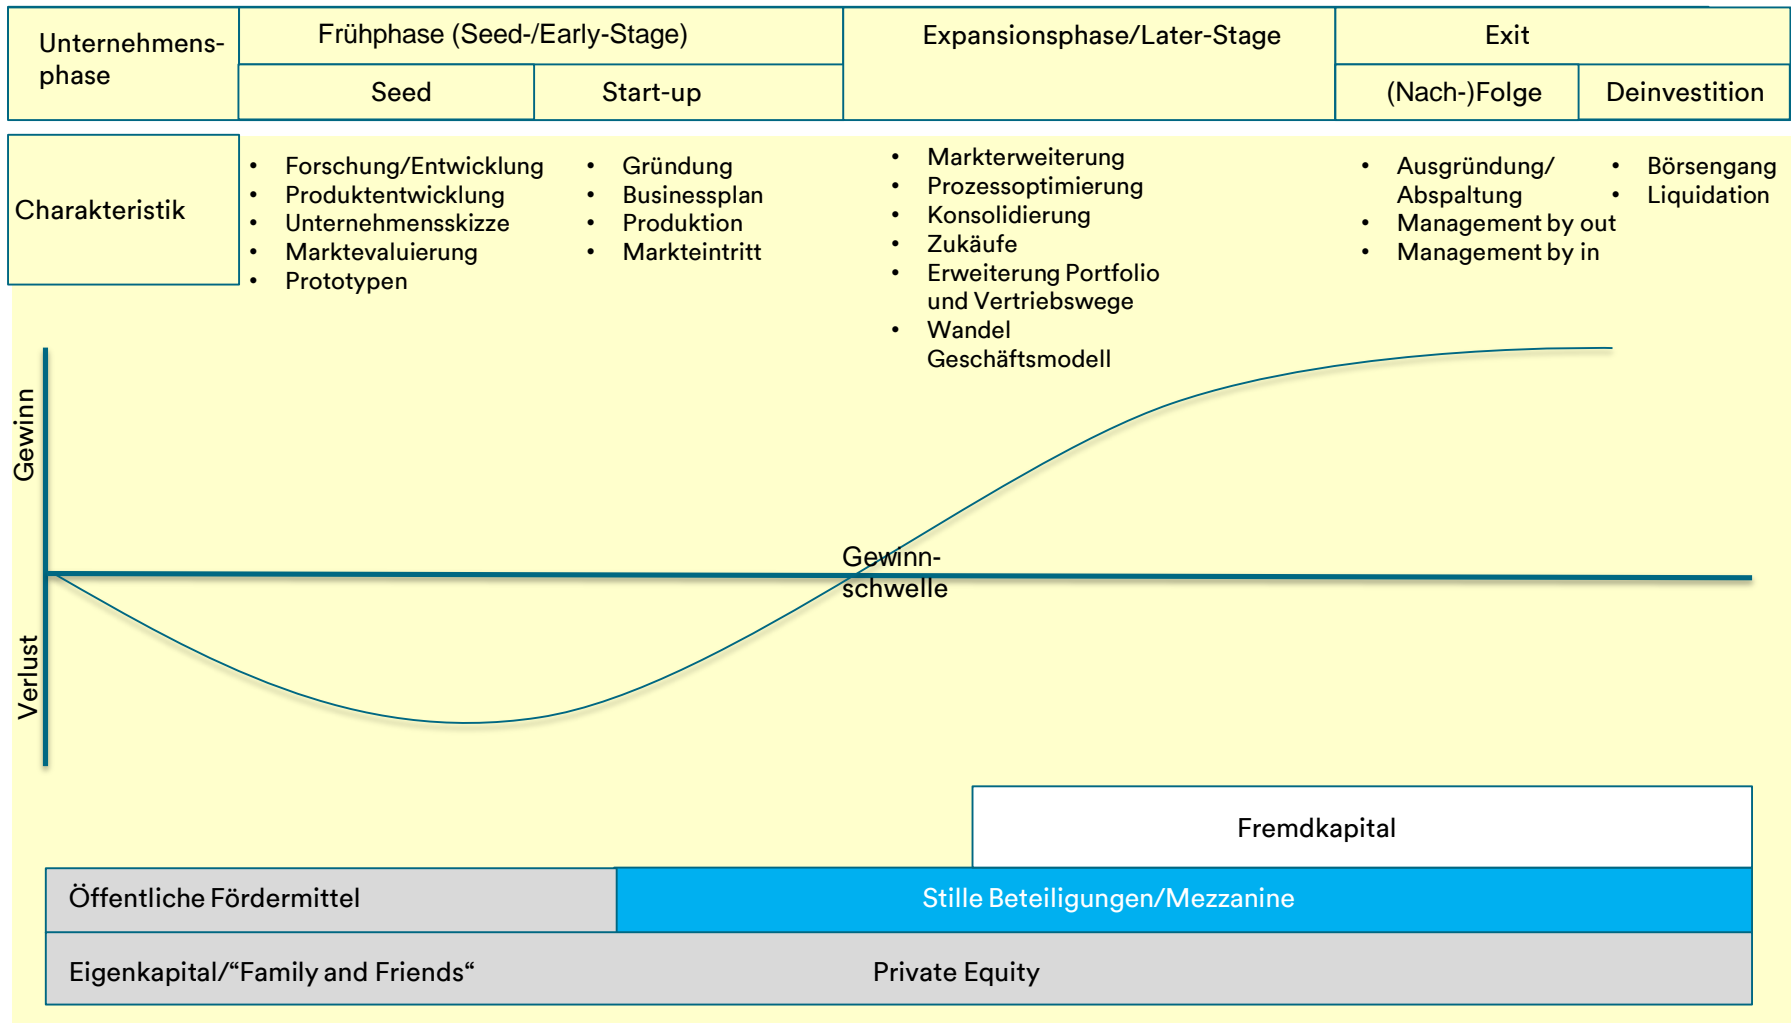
| Unternehmens-phase | Frühphase (Seed-/Early-Stage) | | Expansionsphase/Later-Stage | Exit | |
|---|---|---|---|---|---|
| | Seed | Start-up | | (Nach-)Folge | Deinvestition |

Charakteristik

- Forschung/Entwicklung
- Produktentwicklung
- Unternehmensskizze
- Marktevaluierung
- Prototypen

- Gründung
- Businessplan
- Produktion
- Markteintritt

- Markterweiterung
- Prozessoptimierung
- Konsolidierung
- Zukäufe
- Erweiterung Portfolio und Vertriebswege
- Wandel Geschäftsmodell

- Ausgründung/ Abspaltung
- Management by out
- Management by in

- Börsengang
- Liquidation

Gewinn

Verlust

Gewinn-schwelle

Fremdkapital

Öffentliche Fördermittel

Stille Beteiligungen/Mezzanine

Eigenkapital/“Family and Friends“

Private Equity